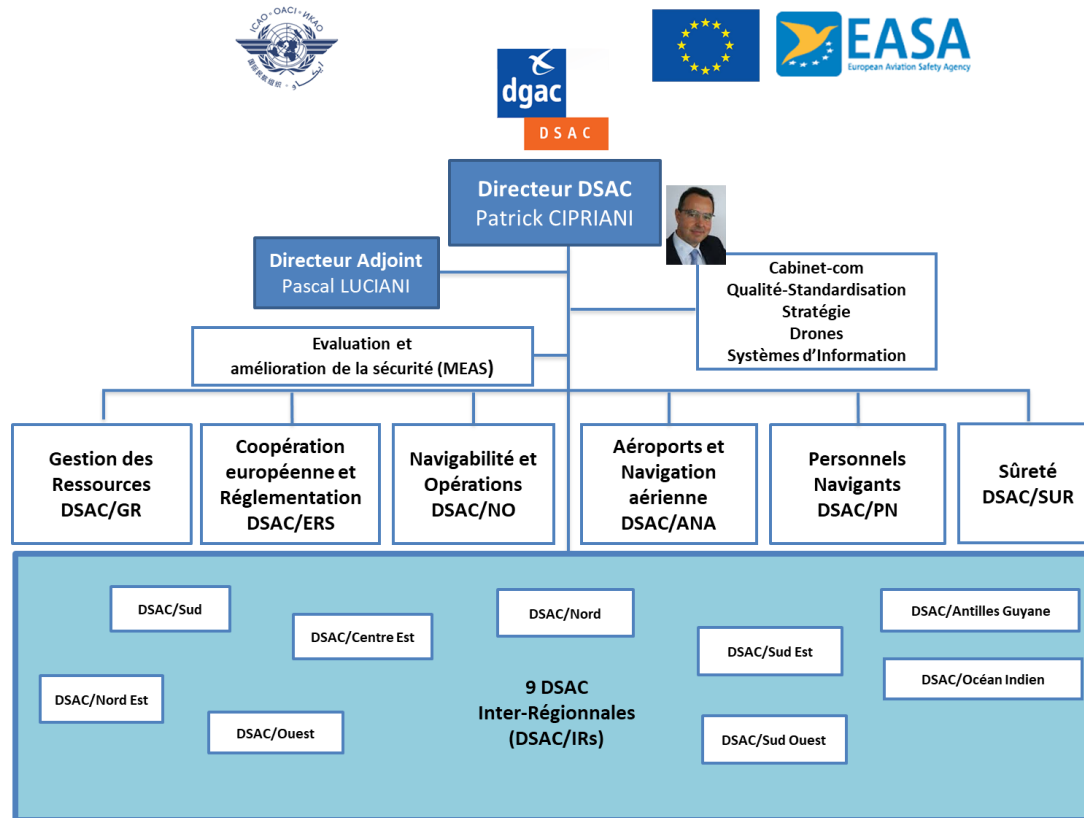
ICAO • OACI • ИКАО

EASA
European Aviation Safety Agency

dgac
DSAC

Directeur DSAC
Patrick CIPRIANI

Directeur Adjoint
Pascal LUCIANI

Cabinet-com
Qualité-Standardisation
Stratégie
Drones
Systèmes d'Information

Evaluation et amélioration de la sécurité (MEAS)

Gestion des Ressources
DSAC/GR

Coopération européenne et Réglementation
DSAC/ERS

Navigabilité et Opérations
DSAC/NO

Aéroports et Navigation aérienne
DSAC/ANA

Personnels Navigants
DSAC/PN

Sûreté
DSAC/SUR

DSAC/Sud

DSAC/Centre Est

DSAC/Nord

DSAC/Antilles Guyane

DSAC/Sud Est

DSAC/Océan Indien

DSAC/Nord Est

9 DSAC
Inter-Régionnales
(DSAC/IRs)

DSAC/Ouest

DSAC/Sud Ouest